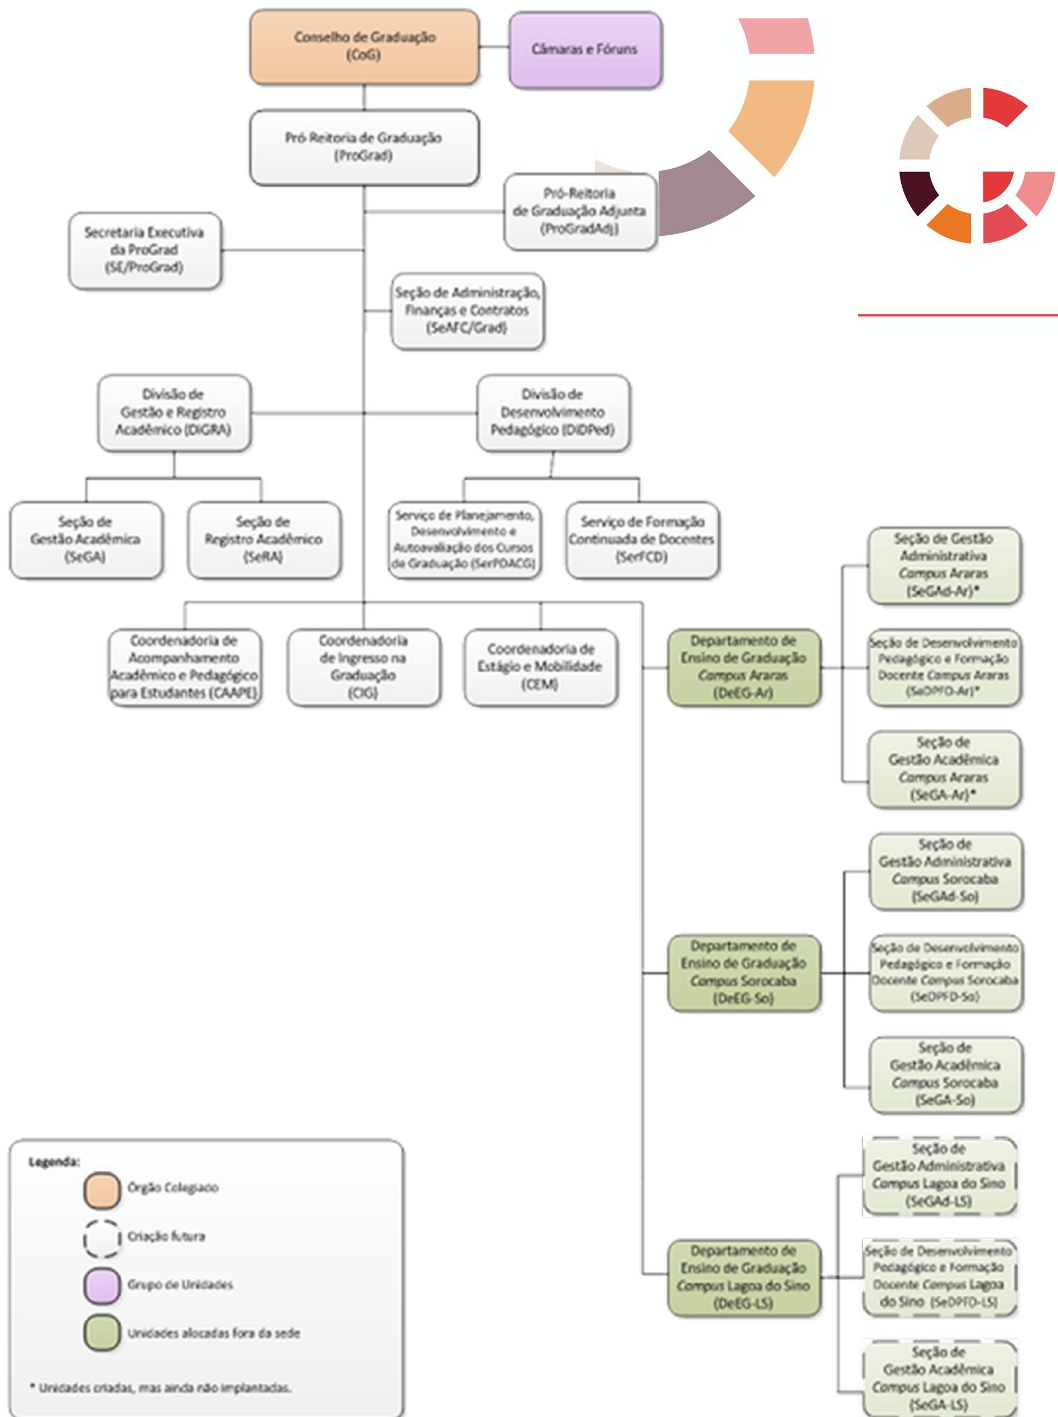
Conselho de Graduação (CoG)

Câmaras e Fóruns

Pró-Reitoria de Graduação (ProGrad)

Pró-Reitoria de Graduação Adjunta (ProGradAdj)

Secretaria Executiva da ProGrad (SE/ProGrad)

Seção de Administração, Finanças e Contratos (SeAFC/Grad)

Divisão de Gestão e Registro Acadêmico (DiGRA)

Divisão de Desenvolvimento Pedagógico (DiDPed)

Seção de Gestão Acadêmica (SeGA)

Seção de Registro Acadêmico (SeRA)

Serviço de Planejamento, Desenvolvimento e Autoavaliação dos Cursos de Graduação (SerPDACG)

Serviço de Formação Continuada de Docentes (SerFCD)

Seção de Gestão Administrativa *Campus* Araras (SeGAd-Ar)*

Coordenadoria de Acompanhamento Acadêmico e Pedagógico para Estudantes (CAAPE)

Coordenadoria de Ingresso na Graduação (CIG)

Coordenadoria de Estágio e Mobilidade (CEM)

Departamento de Ensino de Graduação *Campus* Araras (DeEG-Ar)

Seção de Desenvolvimento Pedagógico e Formação Docente *Campus* Araras (SeDPFD-Ar)*

Seção de Gestão Acadêmica *Campus* Araras (SeGA-Ar)*

Seção de Gestão Administrativa *Campus* Sorocaba (SeGAd-So)

Departamento de Ensino de Graduação *Campus* Sorocaba (DeEG-So)

Seção de Desenvolvimento Pedagógico e Formação Docente *Campus* Sorocaba (SeDPFD-So)

Seção de Gestão Acadêmica *Campus* Sorocaba (SeGA-So)

Legenda:
Órgão Colegiado
Criação futura
Grupo de Unidades
Unidades alocadas fora da sede

Seção de Gestão Administrativa *Campus* Lagoa do Sino (SeGAd-LS)

Departamento de Ensino de Graduação *Campus* Lagoa do Sino (DeEG-LS)

Seção de Desenvolvimento Pedagógico e Formação Docente *Campus* Lagoa do Sino (SeDPFD-LS)

Seção de Gestão Acadêmica *Campus* Lagoa do Sino (SeGA-LS)

* Unidades criadas, mas ainda não implantadas.